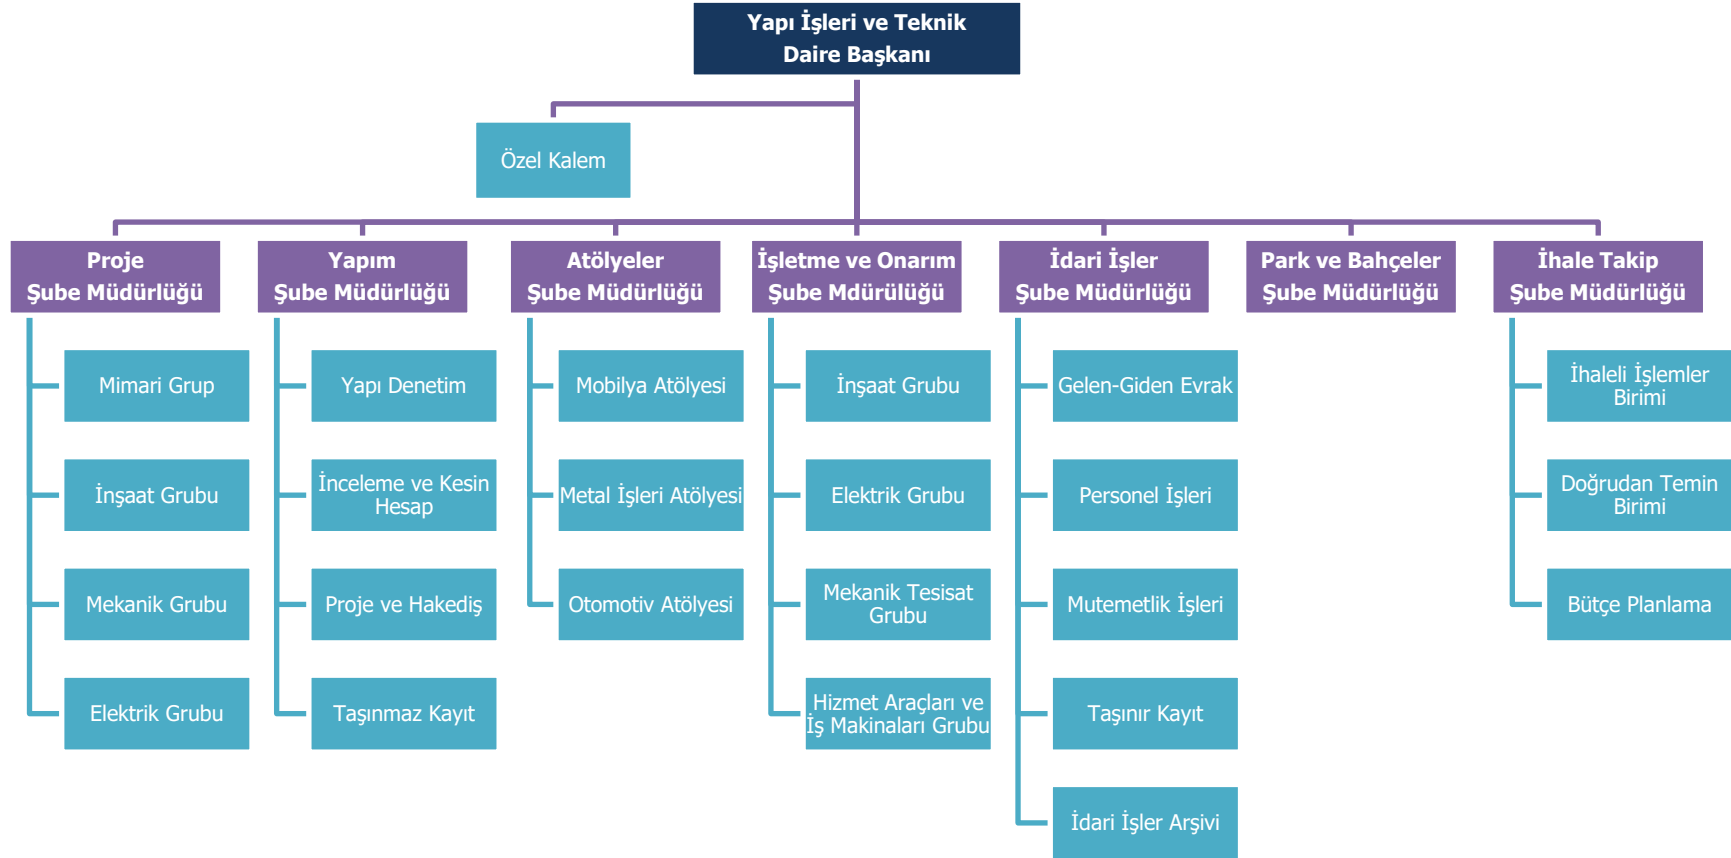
Yapı İşleri ve Teknik Daire Başkanı

Özel Kalem

Proje Şube Müdürlüğü

Mimari Grup

İnşaat Grubu

Mekanik Grubu

Elektrik Grubu

Yapım Şube Müdürlüğü

Yapı Denetim

İnceleme ve Kesin Hesap

Proje ve Hakediş

Taşınmaz Kayıt

Atölyeler Şube Müdürlüğü

Mobilya Atölyesi

Metal İşleri Atölyesi

Otomotiv Atölyesi

İşletme ve Onarım Şube Mdürülüğü

İnşaat Grubu

Elektrik Grubu

Mekanik Tesisat Grubu

Hizmet Araçları ve İş Makinaları Grubu

İdari İşler Şube Müdürlüğü

Gelen-Giden Evrak

Personel İşleri

Mutemetlik İşleri

Taşınır Kayıt

İdari İşler Arşivi

Park ve Bahçeler Şube Müdürlüğü

İhale Takip Şube Müdürlüğü

İhaleli İşlemler Birimi

Doğrudan Temin Birimi

Bütçe Planlama